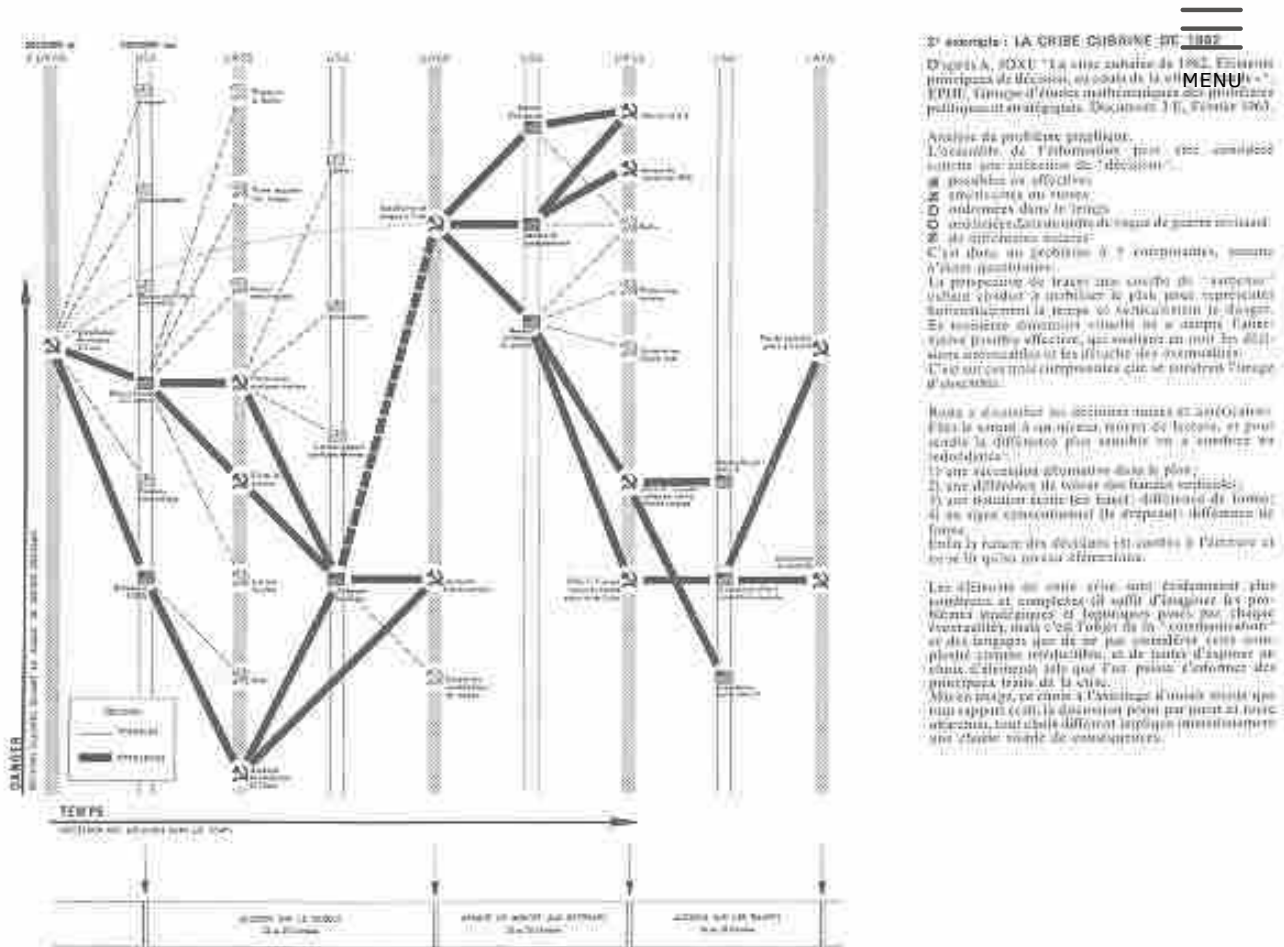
MENU

2° exemple : LA CRISE CUBAINE DE 1962

D'après A. JOXE "La crise cubaine de 1962. Éléments principaux de décision, au cours de la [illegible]", EPHE, Groupe d'études mathématiques des problèmes politiques et stratégiques. Document 3 E, Février 1963.

Analyse du problème graphique.
L'ensemble de l'information peut être considéré comme une collection de "décisions" :
possibles ou effectives
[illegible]
ordonnées dans le temps
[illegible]
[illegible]
C'est donc un problème à 5 composantes, comme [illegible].
La proposition de tracer une courbe de "trajectoire" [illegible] le plan pour représenter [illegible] le temps et verticalement le danger. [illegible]
C'est un ensemble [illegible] d'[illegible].

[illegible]

Les éléments de cette crise sont évidemment plus nombreux et complexes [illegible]

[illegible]

DANGER

TEMPS

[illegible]